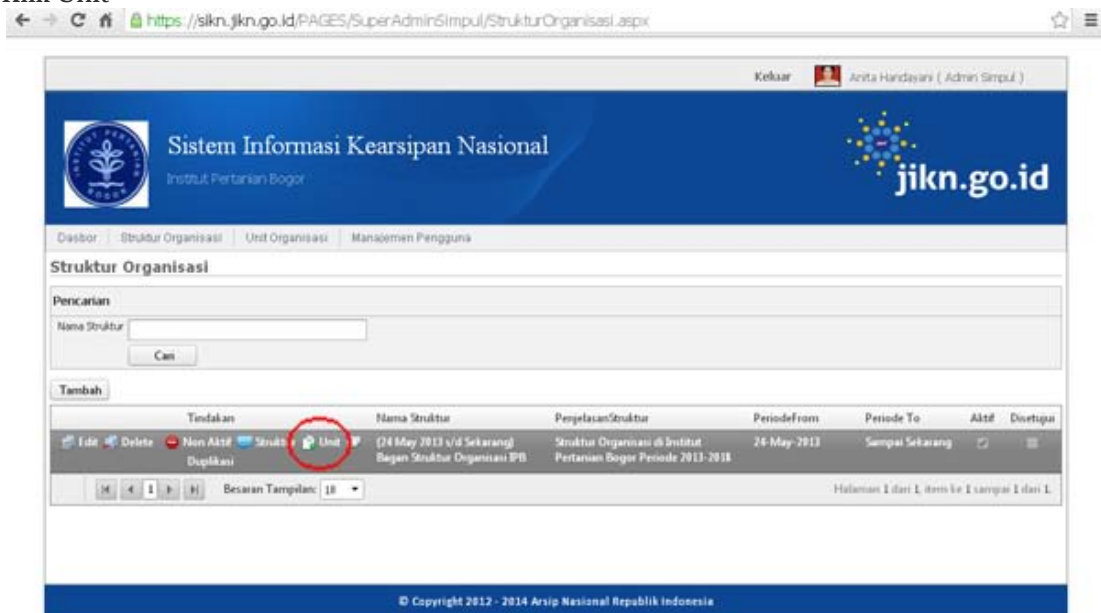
Klik Unit

https://sikn.jikn.go.id/PAGES/SuperAdminSimpul/StrukturOrganisasi.aspx

Keluar Anita Handayani ( Admin Simpul )

Sistem Informasi Kearsipan Nasional
Institut Pertanian Bogor

jikn.go.id

Dasbor | Struktur Organisasi | Unit Organisasi | Manajemen Pengguna

Struktur Organisasi

Pencarian
Nama Struktur
Cari

Tambah

| Tindakan | Nama Struktur | PenjelasanStruktur | PeriodeFrom | Periode To | Aktif | Disetujui |
|---|---|---|---|---|---|---|
| Edit Delete Non Aktif Struktur Unit Duplikasi | (24 May 2013 s/d Sekarang) Bagan Struktur Organisasi IPB | Struktur Organisasi di Institut Pertanian Bogor Periode 2013-2018 | 24-May-2013 | Sampai Sekarang | | |

1 Besaran Tampilan: 10 Halaman 1 dari 1, item ke 1 sampai 1 dari 1.

© Copyright 2012 - 2014 Arsip Nasional Republik Indonesia